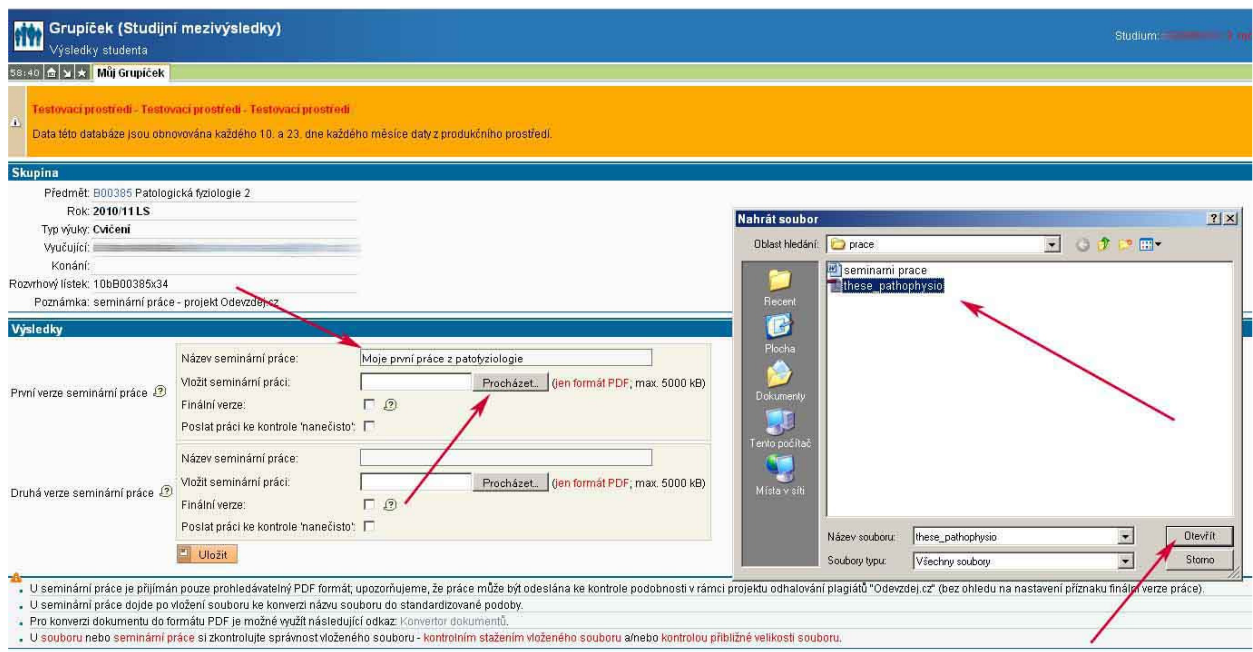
Grupíček (Studijní mezivýsledky)
Výsledky studenta

Studium: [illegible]

58:40 Můj Grupíček

Testovací prostředí - Testovací prostředí - Testovací prostředí
Data této databáze jsou obnovována každého 10. a 23. dne každého měsíce daty z produkčního prostředí.

Skupina

Předmět: B00385 Patologická fyziologie 2
Rok: 2010/11 LS
Typ výuky: Cvičení
Vyučující: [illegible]
Konání:
Rozvrhový lístek: 10bB00385x34
Poznámka: seminární práce - projekt Odevzdej.cz

Výsledky

První verze seminární práce
Název seminární práce: Moje první práce z patofyziologie
Vložit seminární práci: Procházet... (jen formát PDF; max. 5000 kB)
Finální verze:
Poslat práci ke kontrole 'nanečisto':

Druhá verze seminární práce
Název seminární práce:
Vložit seminární práci: Procházet... (jen formát PDF; max. 5000 kB)
Finální verze:
Poslat práci ke kontrole 'nanečisto':

Uložit

Nahrát soubor ?X
Oblast hledání: prace
seminarni prace
these_pathophysio
Recent
Plocha
Dokumenty
Tento počítač
Místa v síti
Název souboru: these_pathophysio
Soubory typu: Všechny soubory
Otevřít
Storno

- U seminární práce je přijímán pouze prohledávatelný PDF formát; upozorňujeme, že práce může být odeslána ke kontrole podobnosti v rámci projektu odhalování plagiátů "Odevzdej.cz" (bez ohledu na nastavení příznaku finální verze práce).
- U seminární práce dojde po vložení souboru ke konverzi názvu souboru do standardizované podoby.
- Pro konverzi dokumentu do formátu PDF je možné využít následující odkaz: Konvertor dokumentů.
- U souboru nebo seminární práce si zkontrolujte správnost vloženého souboru - kontrolním stažením vloženého souboru a/nebo kontrolou přibližné velikosti souboru.